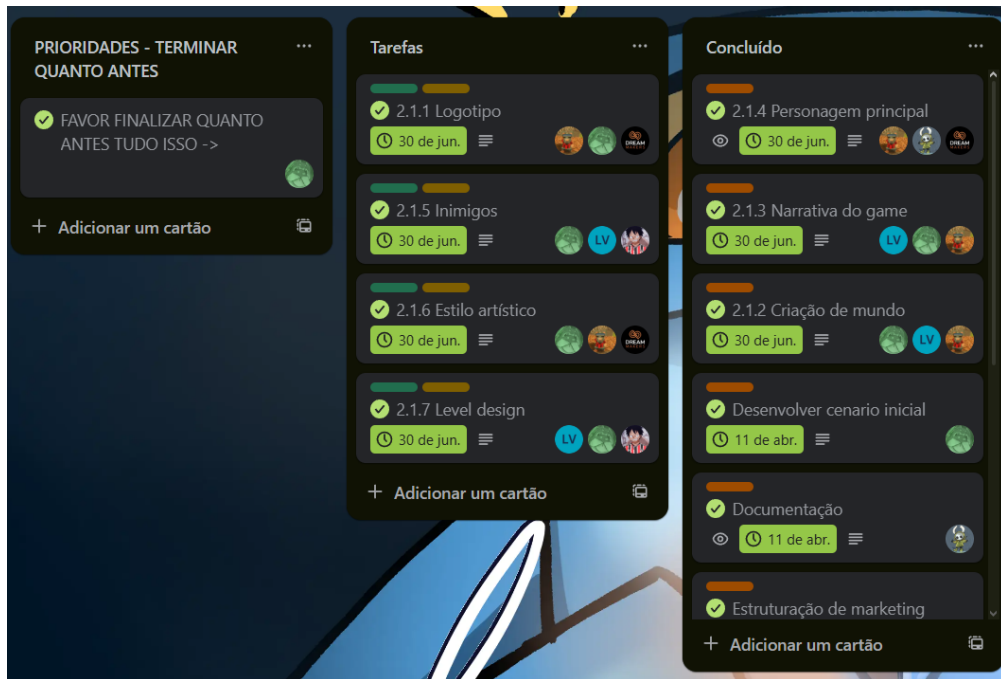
PRIORIDADES - TERMINAR QUANTO ANTES

...

FAVOR FINALIZAR QUANTO ANTES TUDO ISSO ->

+ Adicionar um cartão

Tarefas

...

2.1.1 Logotipo

30 de jun.

DREAM

2.1.5 Inimigos

30 de jun.

LV

2.1.6 Estilo artístico

30 de jun.

DREAM

2.1.7 Level design

30 de jun.

LV

+ Adicionar um cartão

Concluído

...

2.1.4 Personagem principal

30 de jun.

DREAM

2.1.3 Narrativa do game

30 de jun.

LV

2.1.2 Criação de mundo

30 de jun.

LV

Desenvolver cenario inicial

11 de abr.

Documentação

11 de abr.

Estruturação de marketing

+ Adicionar um cartão